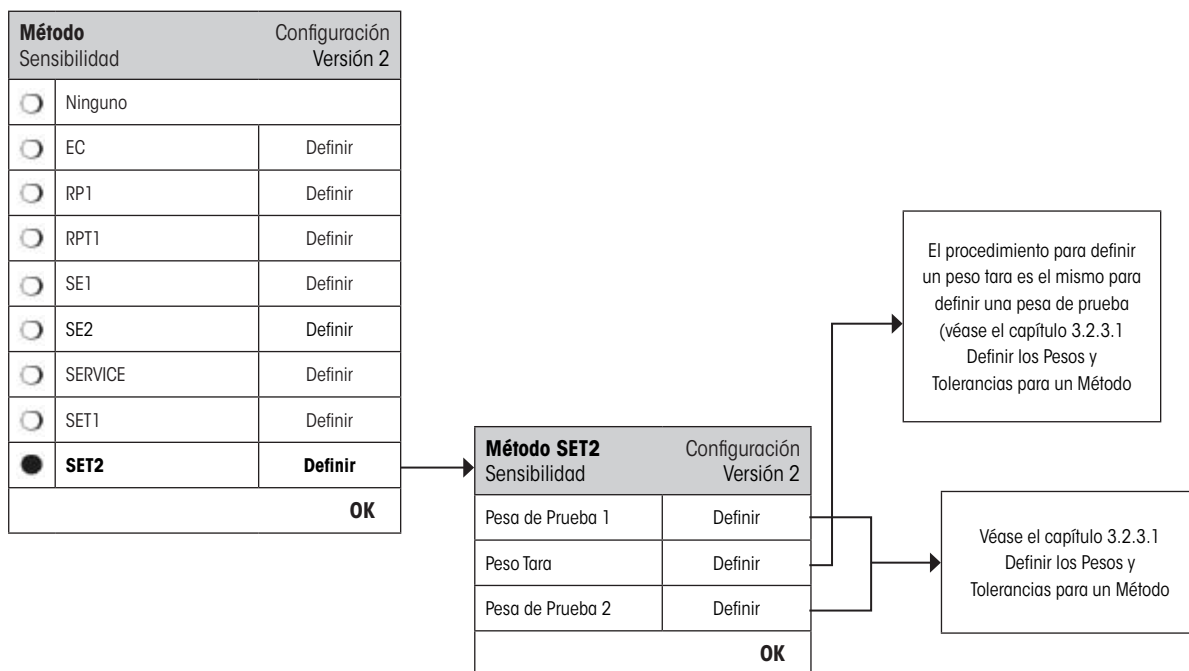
**Método** Sensibilidad
Configuración Versión 2

| | | |
|---|---|---|
| ○ | Ninguno | |
| ○ | EC | Definir |
| ○ | RP1 | Definir |
| ○ | RPT1 | Definir |
| ○ | SE1 | Definir |
| ○ | SE2 | Definir |
| ○ | SERVICE | Definir |
| ○ | SET1 | Definir |
| ● | **SET2** | **Definir** |

**OK**

**Método SET2** Sensibilidad
Configuración Versión 2

| | |
|---|---|
| Pesa de Prueba 1 | Definir |
| Peso Tara | Definir |
| Pesa de Prueba 2 | Definir |

**OK**

El procedimiento para definir un peso tara es el mismo para definir una pesa de prueba (véase el capítulo 3.2.3.1 Definir los Pesos y Tolerancias para un Método

Véase el capítulo 3.2.3.1 Definir los Pesos y Tolerancias para un Método